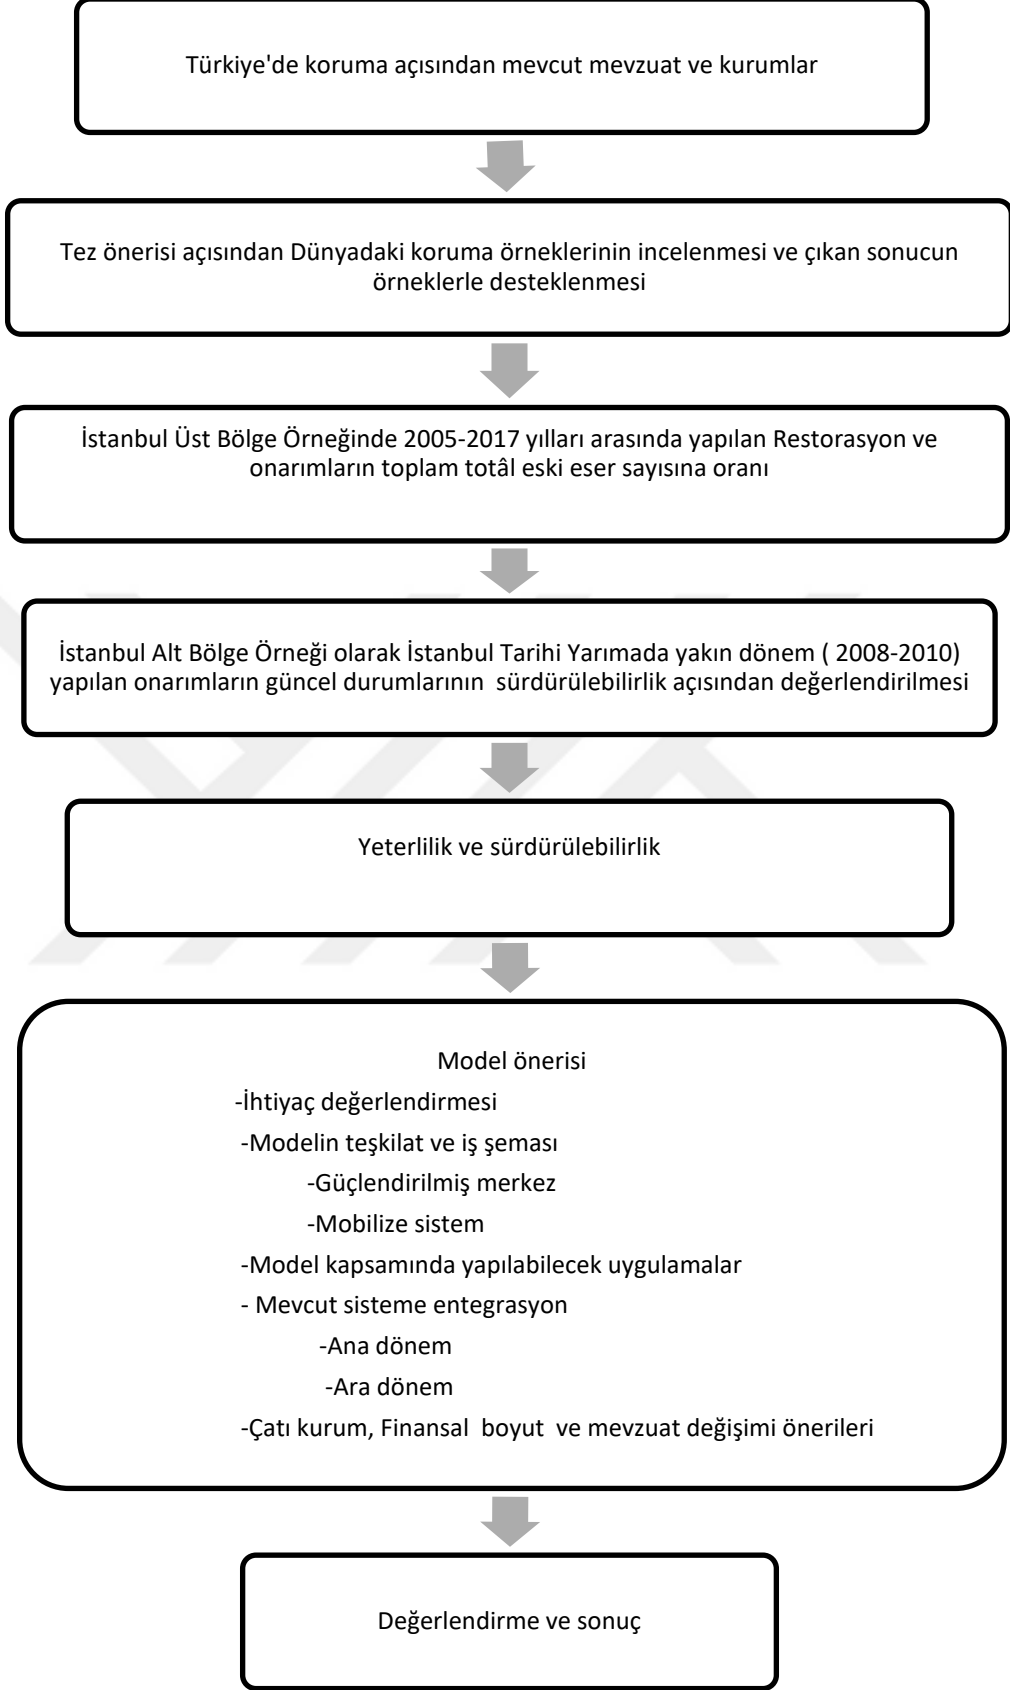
Türkiye'de koruma açısından mevcut mevzuat ve kurumlar

Tez önerisi açısından Dünyadaki koruma örneklerinin incelenmesi ve çıkan sonucun örneklerle desteklenmesi

İstanbul Üst Bölge Örneğinde 2005-2017 yılları arasında yapılan Restorasyon ve onarımların toplam totâl eski eser sayısına oranı

İstanbul Alt Bölge Örneği olarak İstanbul Tarihi Yarımada yakın dönem ( 2008-2010) yapılan onarımların güncel durumlarının sürdürülebilirlik açısından değerlendirilmesi

Yeterlilik ve sürdürülebilirlik

Model önerisi
-İhtiyaç değerlendirmesi
-Modelin teşkilat ve iş şeması
-Güçlendirilmiş merkez
-Mobilize sistem
-Model kapsamında yapılabilecek uygulamalar
- Mevcut sisteme entegrasyon
-Ana dönem
-Ara dönem
-Çatı kurum, Finansal boyut ve mevzuat değişimi önerileri

Değerlendirme ve sonuç